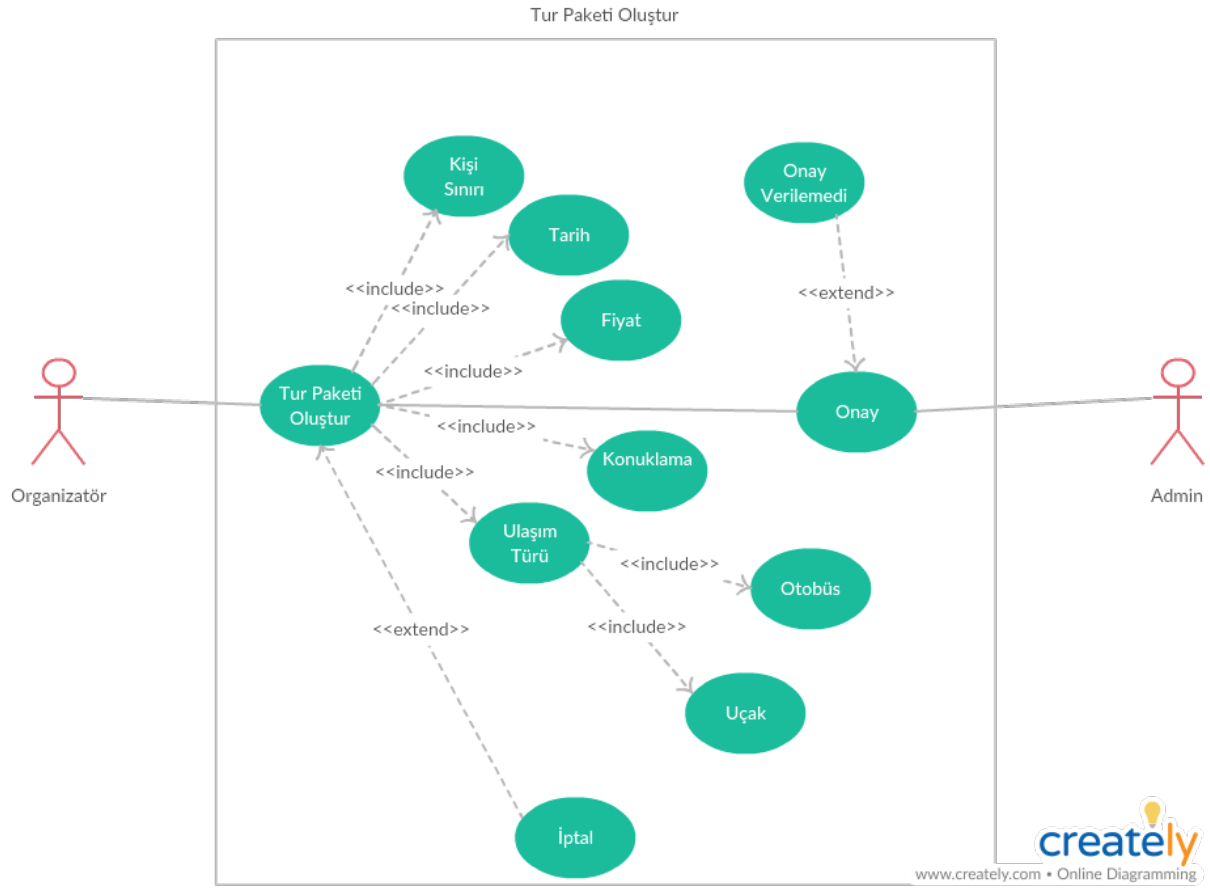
Tur Paketi Oluştur

Kişi Sınırı

Tarih

Onay Verilemedi

<<include>>

<<include>>

<<extend>>

Fiyat

Organizatör

Tur Paketi Oluştur

<<include>>

Onay

Admin

<<include>>

Konuklama

<<include>>

Ulaşım Türü

<<include>>

Otobüs

<<extend>>

<<include>>

Uçak

İptal

creately
www.creately.com • Online Diagramming